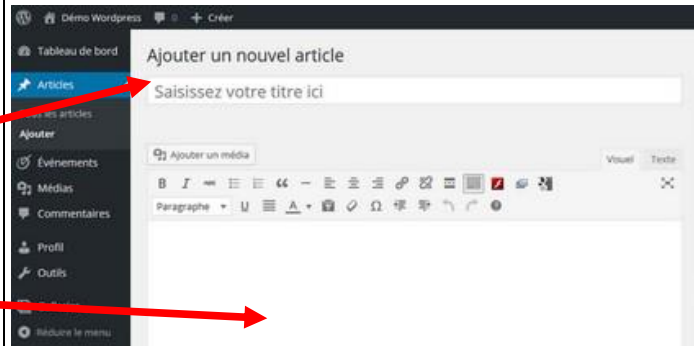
Démo Wordpress 0 + Créer

Tableau de bord
Articles
Tous les articles
Ajouter
Événements
Médias
Commentaires
Profil
Outils
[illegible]
Réduire le menu

Ajouter un nouvel article

Saisissez votre titre ici

Ajouter un média

Visuel Texte

B I
Paragraphe U A Ω